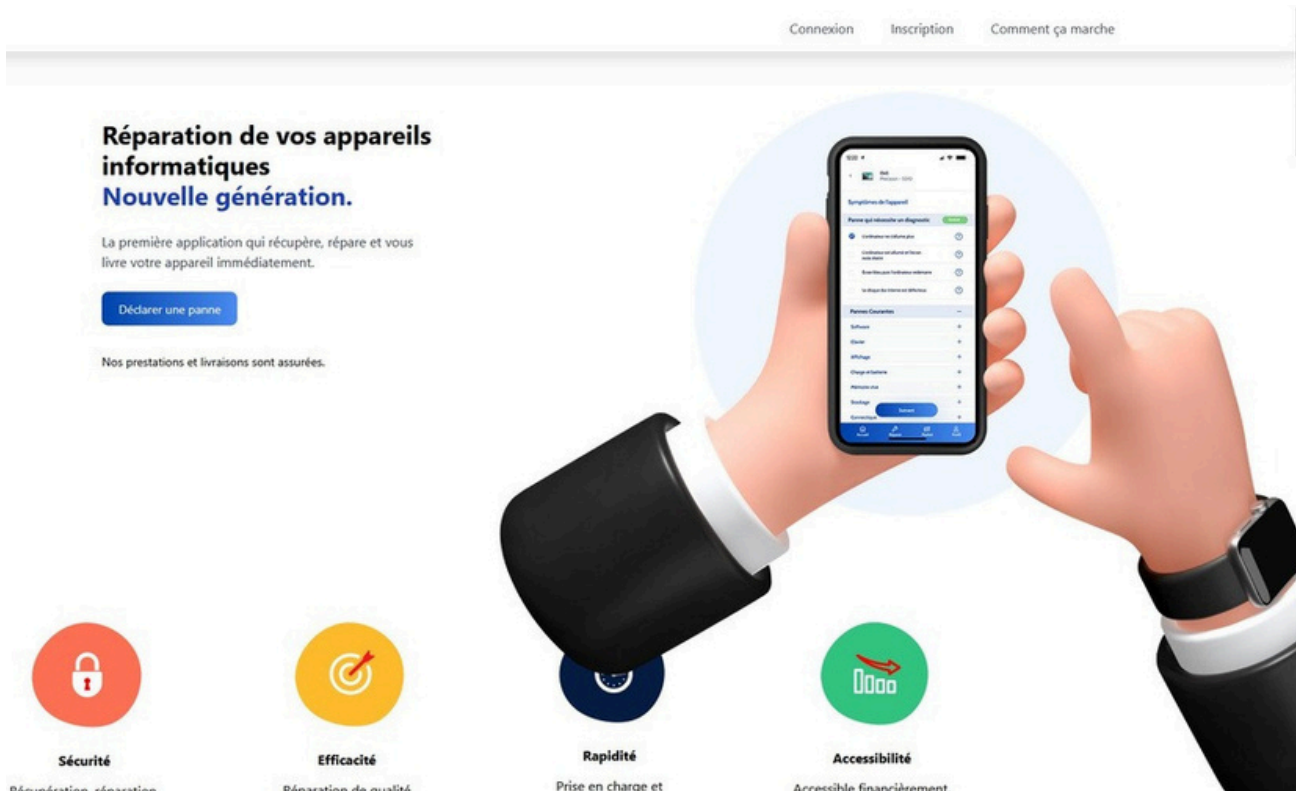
Connexion Inscription Comment ça marche

Réparation de vos appareils informatiques
Nouvelle génération.

La première application qui récupère, répare et vous livre votre appareil immédiatement.

Déclarer une panne

Nos prestations et livraisons sont assurées.

Symptômes de l'appareil

Panne qui nécessite un diagnostic

Pannes Courantes

Software

Clavier

Affichage

Charge et batterie

Mémoire vive

Stockage

Connectique

Suivant

Sécurité
Récupération, réparation

Efficacité
Réparation de qualité

Rapidité
Prise en charge et

Accessibilité
Accessible financièrement